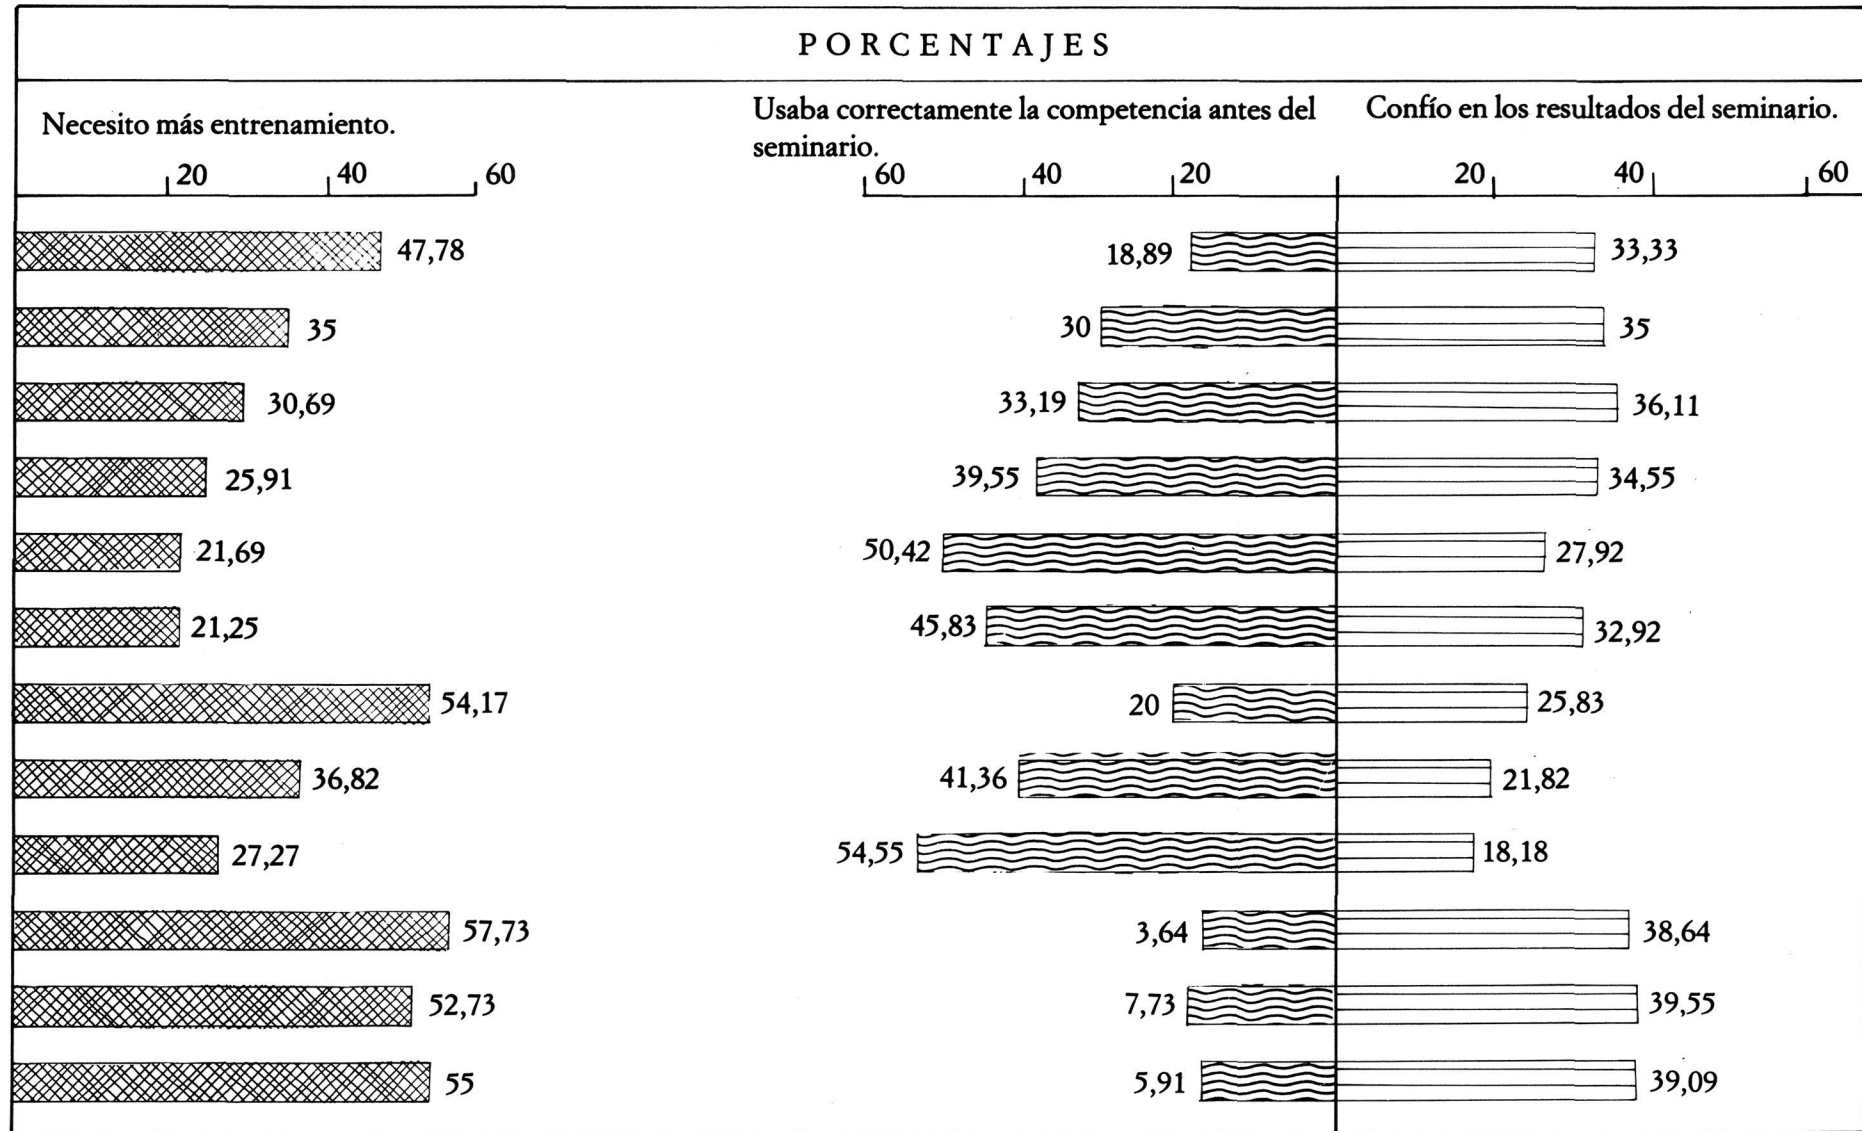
PORCENTAJES

Necesito más entrenamiento.

20 40 60

Usaba correctamente la competencia antes del seminario.

60 40 20

Confío en los resultados del seminario.

20 40 60

| Necesito más entrenamiento | Usaba correctamente la competencia antes del seminario | Confío en los resultados del seminario |
|---|---|---|
| 47,78 | 18,89 | 33,33 |
| 35 | 30 | 35 |
| 30,69 | 33,19 | 36,11 |
| 25,91 | 39,55 | 34,55 |
| 21,69 | 50,42 | 27,92 |
| 21,25 | 45,83 | 32,92 |
| 54,17 | 20 | 25,83 |
| 36,82 | 41,36 | 21,82 |
| 27,27 | 54,55 | 18,18 |
| 57,73 | 3,64 | 38,64 |
| 52,73 | 7,73 | 39,55 |
| 55 | 5,91 | 39,09 |